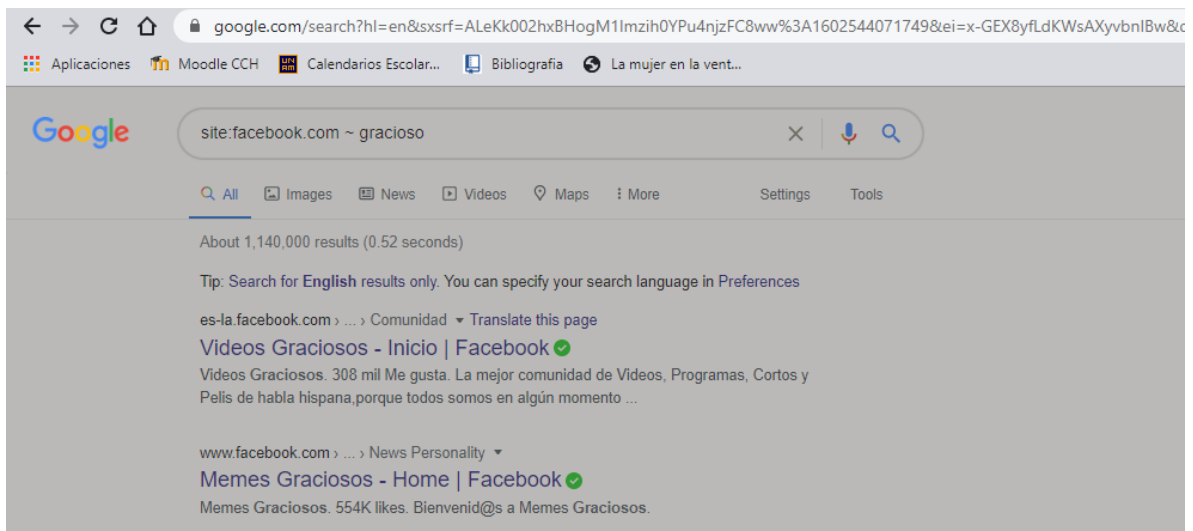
google.com/search?hl=en&sxsrf=ALeKk002hxBHogM1Imzih0YPu4njzFC8ww%3A1602544071749&ei=x-GEX8yfLdKWsAXyvbnIBw&c

Aplicaciones Moodle CCH Calendarios Escolar... Bibliografia La mujer en la vent...

Google

site:facebook.com ~ gracioso

All Images News Videos Maps More Settings Tools

About 1,140,000 results (0.52 seconds)

Tip: Search for English results only. You can specify your search language in Preferences

es-la.facebook.com › ... › Comunidad ▾ Translate this page

Videos Graciosos - Inicio | Facebook

Videos Graciosos. 308 mil Me gusta. La mejor comunidad de Videos, Programas, Cortos y Pelis de habla hispana,porque todos somos en algún momento ...

www.facebook.com › ... › News Personality ▾

Memes Graciosos - Home | Facebook

Memes Graciosos. 554K likes. Bienvenid@s a Memes Graciosos.